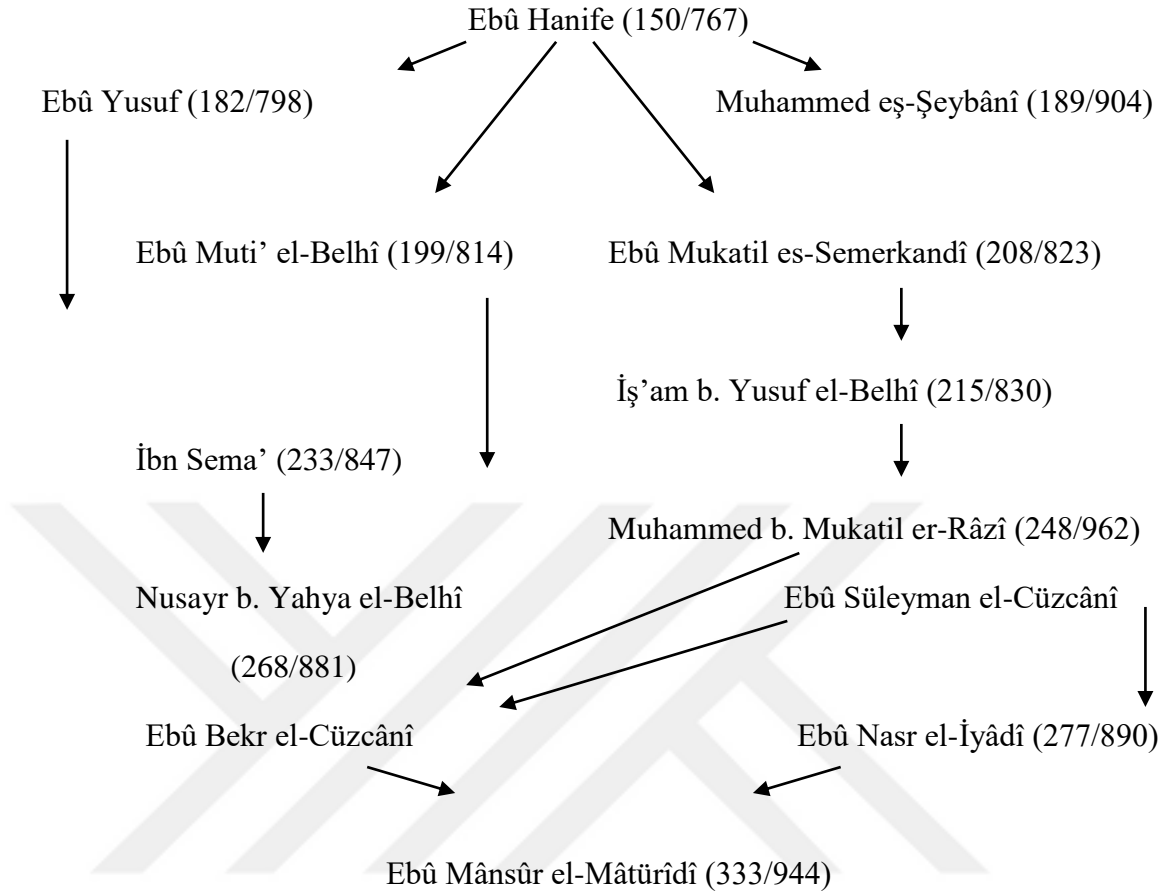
Ebû Hanife (150/767)

Ebû Yusuf (182/798)

Muhammed eş-Şeybânî (189/904)

Ebû Muti' el-Belhî (199/814)

Ebû Mukatil es-Semerkandî (208/823)

İş'am b. Yusuf el-Belhî (215/830)

İbn Sema' (233/847)

Muhammed b. Mukatil er-Râzî (248/962)

Nusayr b. Yahya el-Belhî (268/881)

Ebû Süleyman el-Cüzcânî

Ebû Bekr el-Cüzcânî

Ebû Nasr el-İyâdî (277/890)

Ebû Mânsûr el-Mâtürîdî (333/944)